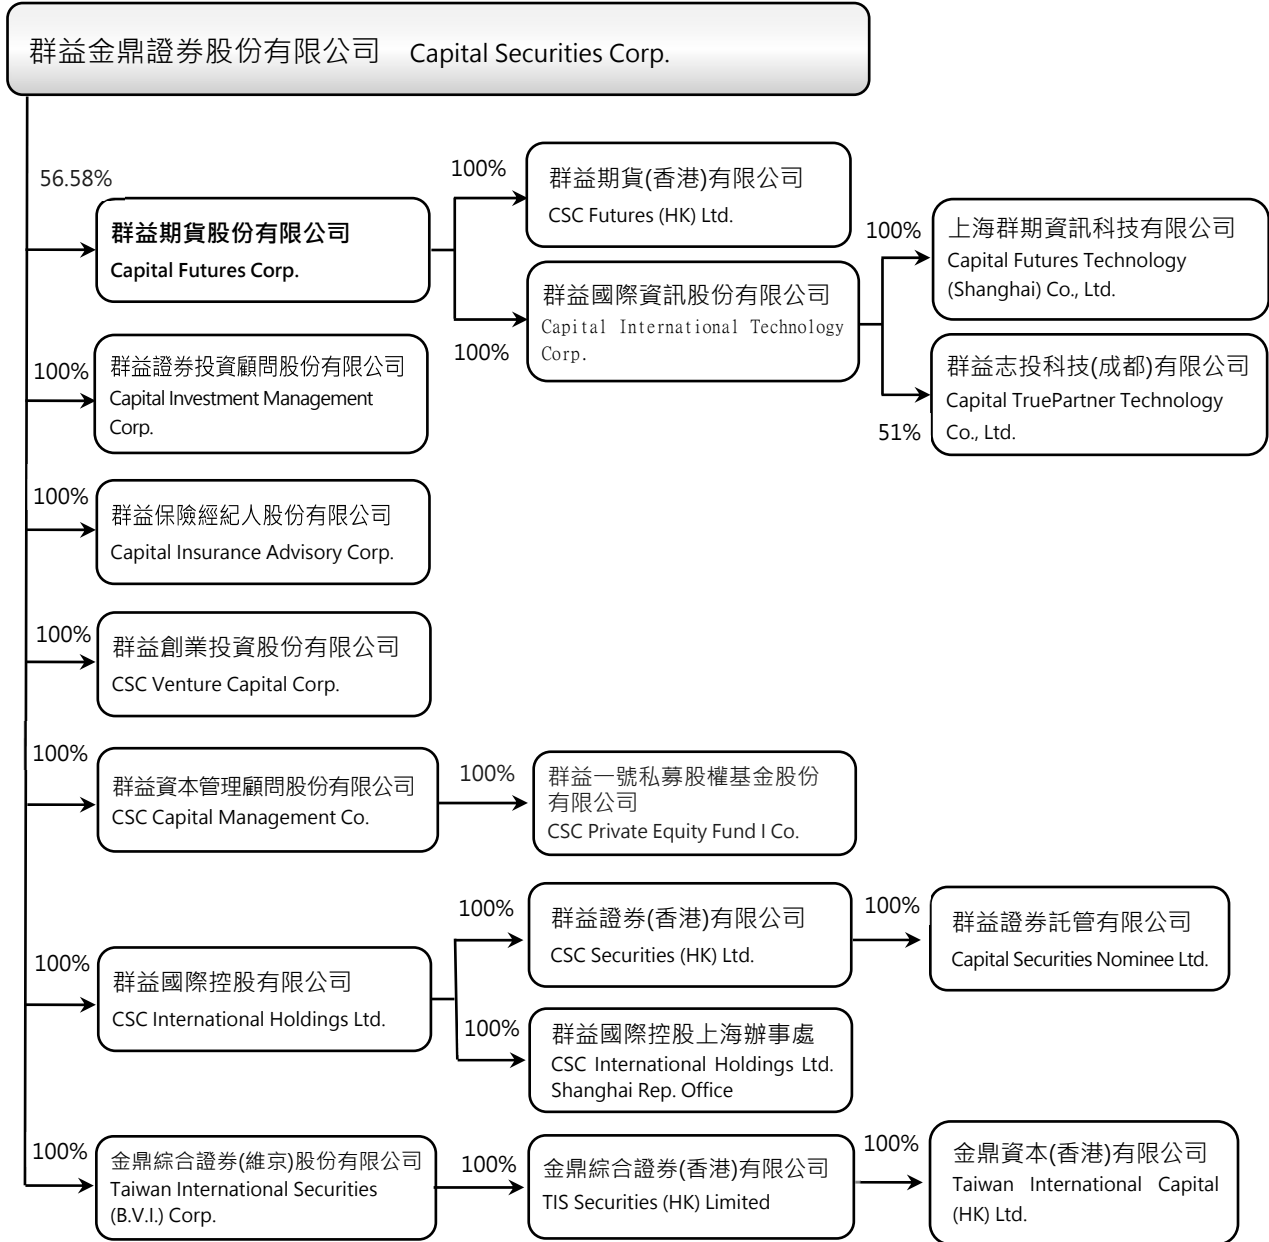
群益金鼎證券股份有限公司 Capital Securities Corp.

56.58%

群益期貨股份有限公司
Capital Futures Corp.

100%

群益期貨(香港)有限公司
CSC Futures (HK) Ltd.

100%

群益國際資訊股份有限公司
Capital International Technology Corp.

100%

上海群期資訊科技有限公司
Capital Futures Technology (Shanghai) Co., Ltd.

51%

群益志投科技(成都)有限公司
Capital TruePartner Technology Co., Ltd.

100%

群益證券投資顧問股份有限公司
Capital Investment Management Corp.

100%

群益保險經紀人股份有限公司
Capital Insurance Advisory Corp.

100%

群益創業投資股份有限公司
CSC Venture Capital Corp.

100%

群益資本管理顧問股份有限公司
CSC Capital Management Co.

100%

群益一號私募股權基金股份有限公司
CSC Private Equity Fund I Co.

100%

群益國際控股有限公司
CSC International Holdings Ltd.

100%

群益證券(香港)有限公司
CSC Securities (HK) Ltd.

100%

群益證券託管有限公司
Capital Securities Nominee Ltd.

100%

群益國際控股上海辦事處
CSC International Holdings Ltd. Shanghai Rep. Office

100%

金鼎綜合證券(維京)股份有限公司
Taiwan International Securities (B.V.I.) Corp.

100%

金鼎綜合證券(香港)有限公司
TIS Securities (HK) Limited

100%

金鼎資本(香港)有限公司
Taiwan International Capital (HK) Ltd.